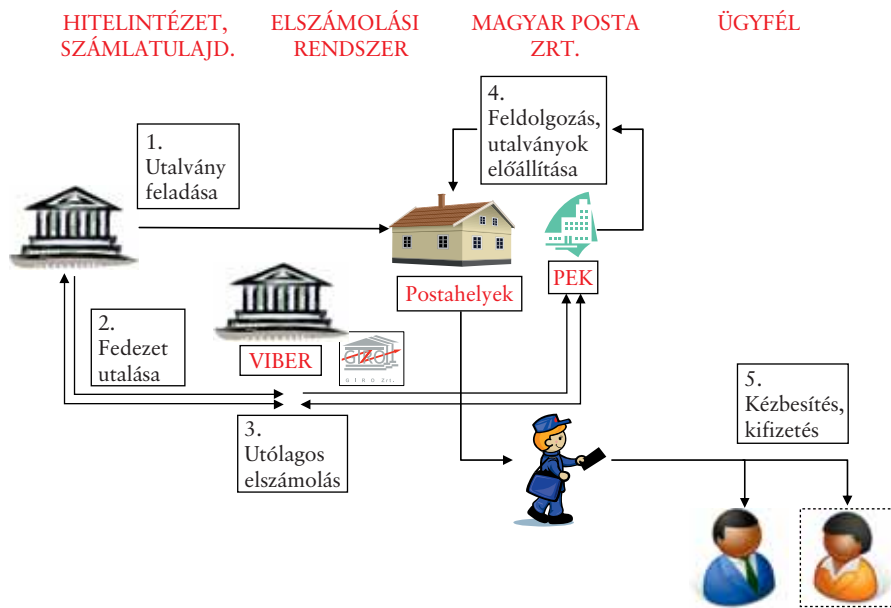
HITELINTÉZET, SZÁMLATULAJD.

ELSZÁMOLÁSI RENDSZER

MAGYAR POSTA ZRT.

ÜGYFÉL

4. Feldolgozás, utalványok előállítása

1. Utalvány feladása

Postahelyek

PEK

2. Fedezet utalása

VIBER

GIRO

GIRO Zrt.

3. Utólagos elszámolás

5. Kézbesítés, kifizetés